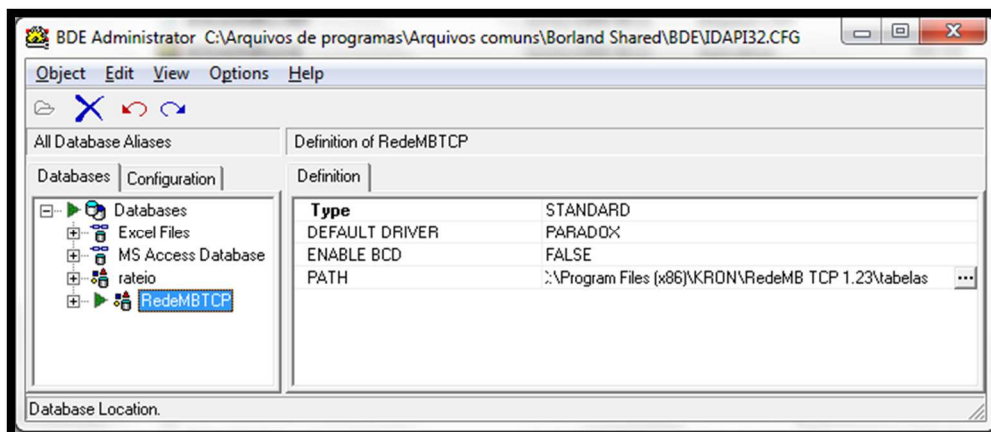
BDE Administrator C:\Arquivos de programas\Arquivos comuns\Borland Shared\BDE\IDAPI32.CFG

Object Edit View Options Help

All Database Aliases

Definition of RedeMBTCP

Databases Configuration

Definition

Databases
Excel Files
MS Access Database
rateio
RedeMBTCP

| Type | STANDARD |
|---|---|
| DEFAULT DRIVER | PARADOX |
| ENABLE BCD | FALSE |
| PATH | :\Program Files (x86)\KRON\RedeMB TCP 1.23\tabelas ... |

Database Location.